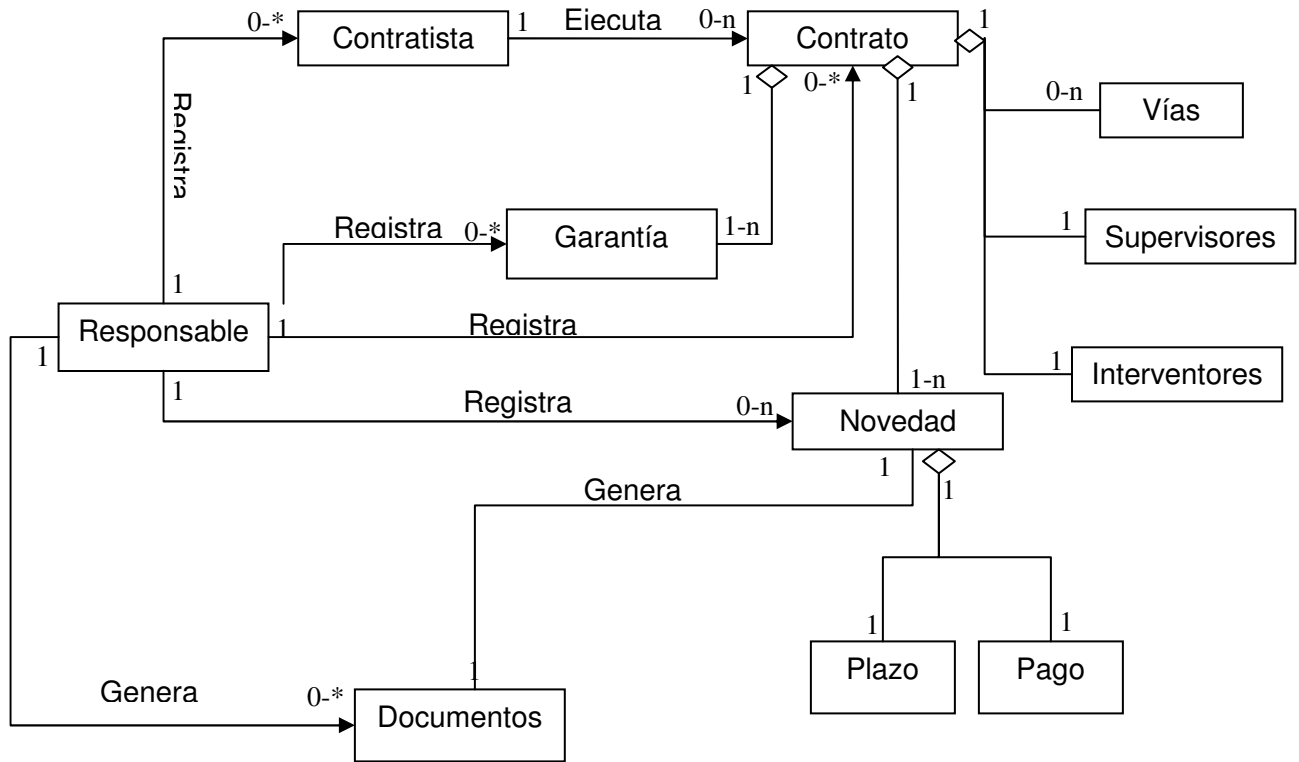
0-*
Contratista
1
Ejecuta
0-n
Contrato
1
1
0-*
1
0-n
Vías
Registra
1
Supervisores
Registra
0-*
Garantía
1-n
1
Responsable
1
Registra
1
Interventores
1
1-n
1
Registra
0-n
Novedad
1
Genera
1
1
1
Plazo
Pago
1
Genera
0-*
Documentos